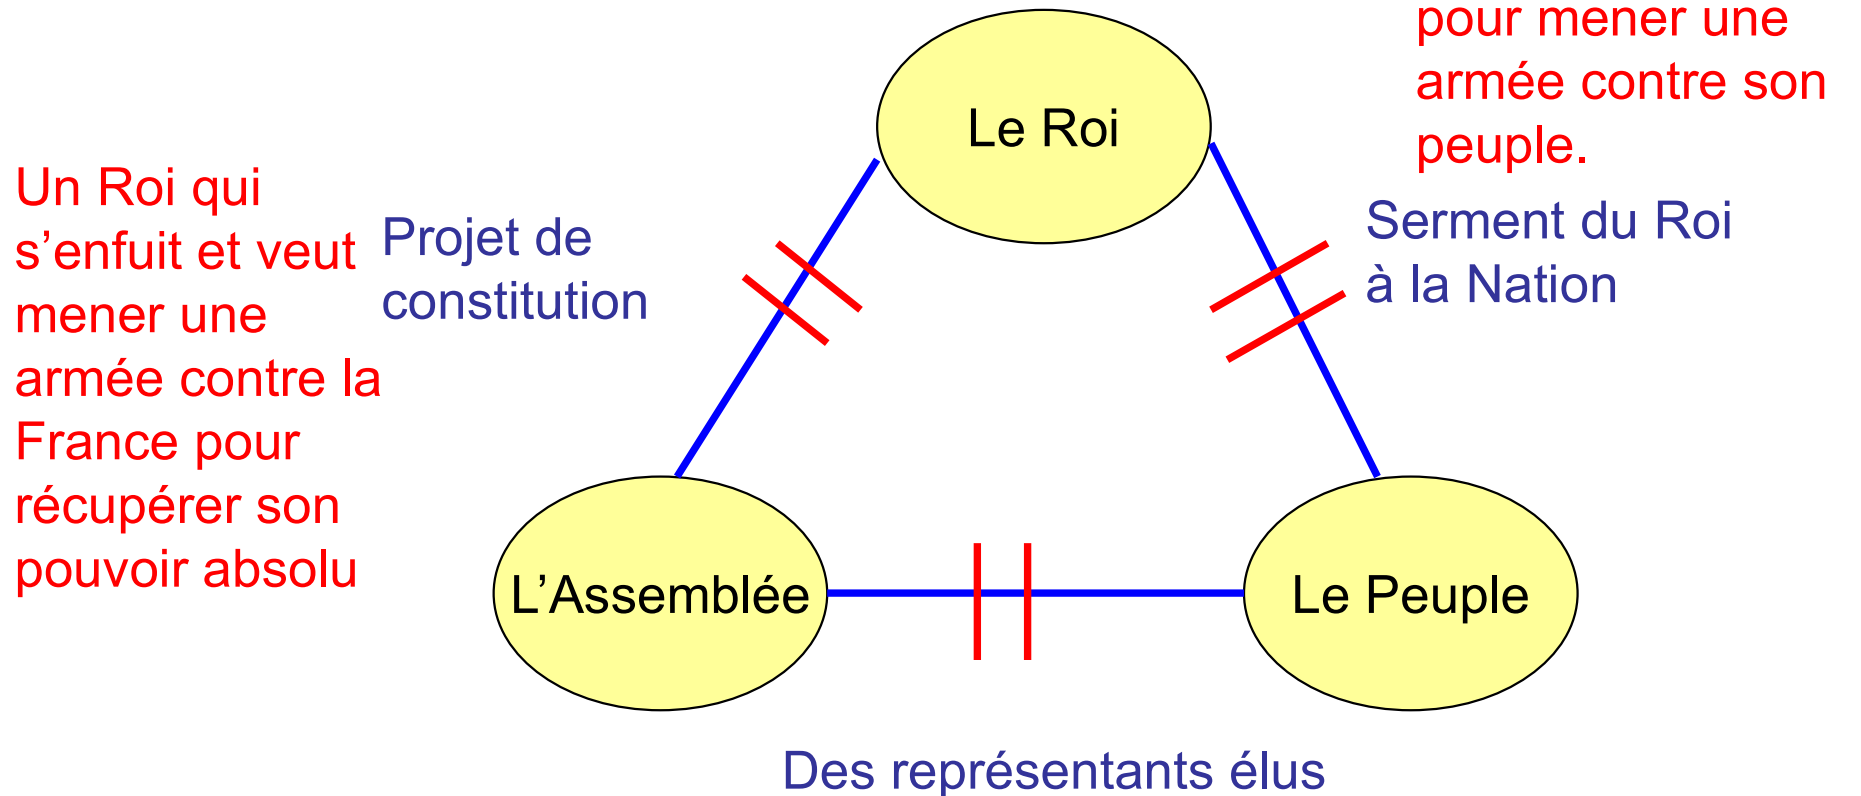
pour mener une armée contre son peuple.

Le Roi

Un Roi qui s'enfuit et veut mener une armée contre la France pour récupérer son pouvoir absolu

Projet de constitution

Serment du Roi à la Nation

L'Assemblée

Le Peuple

Des représentants élus